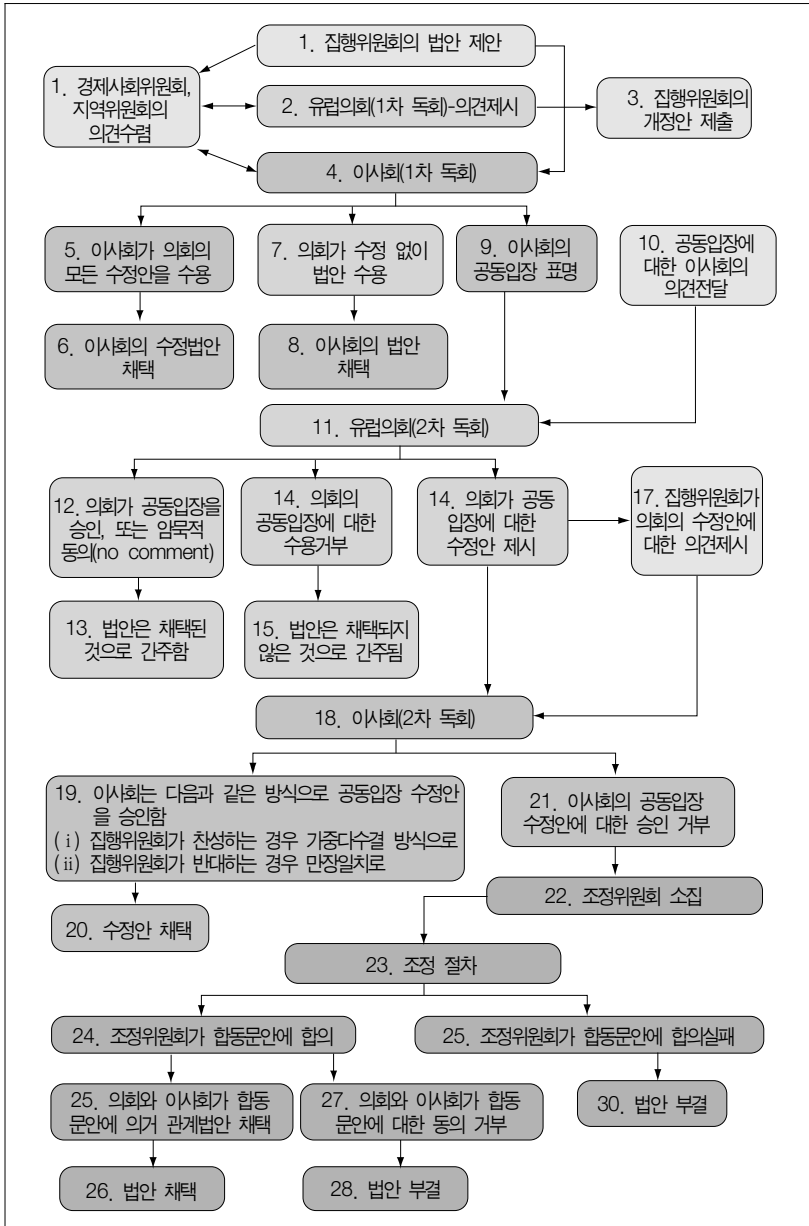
1. 집행위원회의 법안 제안

1. 경제사회위원회, 지역위원회의 의견수렴

2. 유럽의회(1차 독회)-의견제시

3. 집행위원회의 개정안 제출

4. 이사회(1차 독회)

5. 이사회가 의회의 모든 수정안을 수용

7. 의회가 수정 없이 법안 수용

9. 이사회의 공동입장 표명

10. 공동입장에 대한 이사회의 의견전달

6. 이사회의 수정법안 채택

8. 이사회의 법안 채택

11. 유럽의회(2차 독회)

12. 의회가 공동입장을 승인, 또는 암묵적 동의(no comment)

14. 의회의 공동입장에 대한 수용거부

14. 의회가 공동 입장에 대한 수정안 제시

17. 집행위원회가 의회의 수정안에 대한 의견제시

13. 법안은 채택된 것으로 간주함

15. 법안은 채택되지 않은 것으로 간주됨

18. 이사회(2차 독회)

19. 이사회는 다음과 같은 방식으로 공동입장 수정안을 승인함
(i) 집행위원회가 찬성하는 경우 가중다수결 방식으로
(ii) 집행위원회가 반대하는 경우 만장일치로

21. 이사회의 공동입장 수정안에 대한 승인 거부

20. 수정안 채택

22. 조정위원회 소집

23. 조정 절차

24. 조정위원회가 합동문안에 합의

25. 조정위원회가 합동문안에 합의실패

25. 의회와 이사회가 합동 문안에 의거 관계법안 채택

27. 의회와 이사회가 합동 문안에 대한 동의 거부

30. 법안 부결

26. 법안 채택

28. 법안 부결